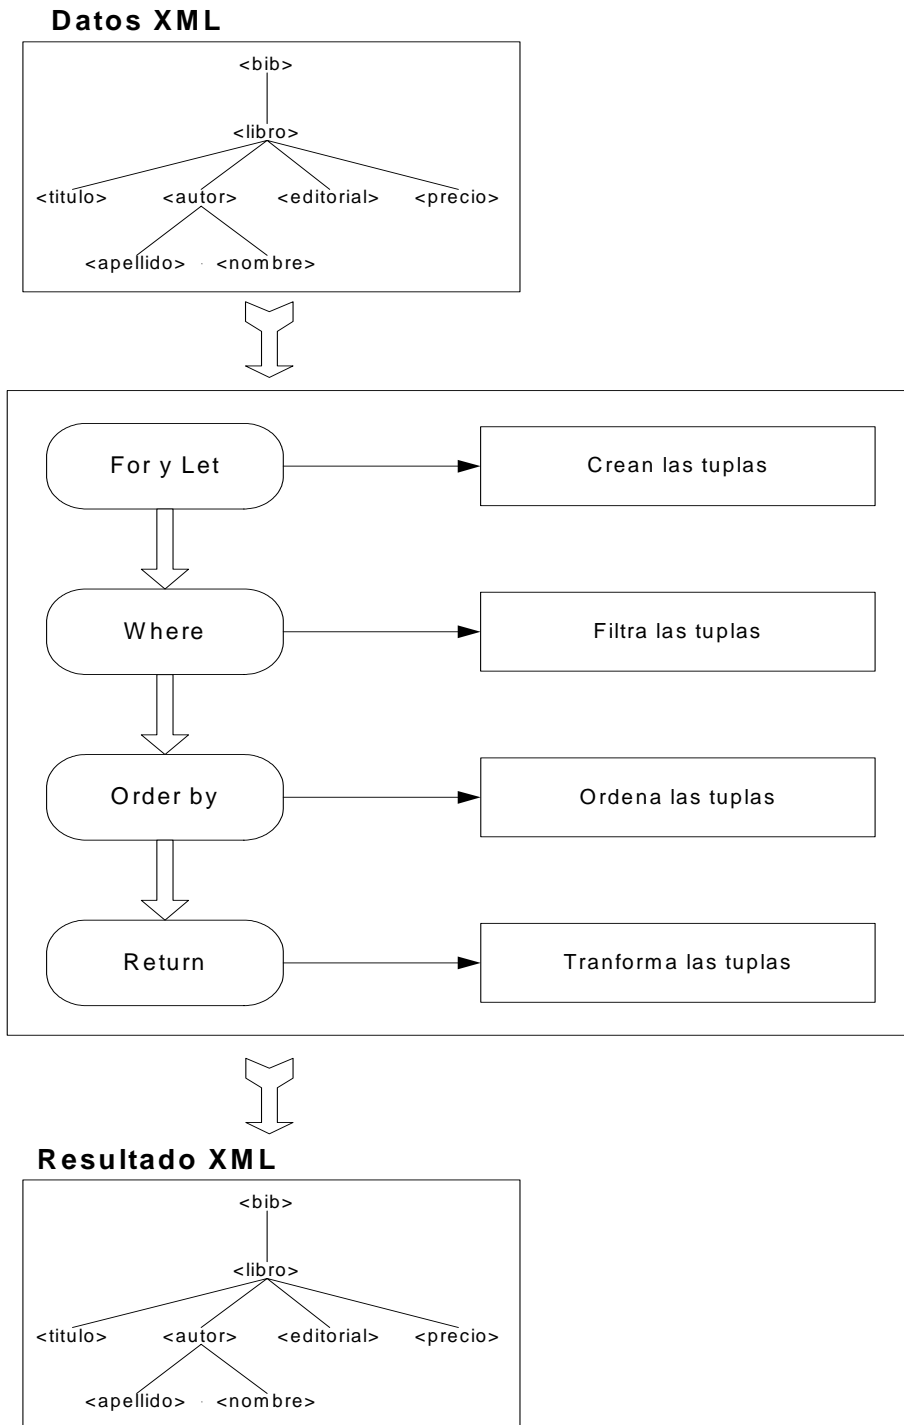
Datos XML

<bib>

<libro>

<titulo> <autor> <editorial> <precio>

<apellido> <nombre>

For y Let

Crean las tuplas

Where

Filtra las tuplas

Order by

Ordena las tuplas

Return

Tranforma las tuplas

Resultado XML

<bib>

<libro>

<titulo> <autor> <editorial> <precio>

<apellido> <nombre>